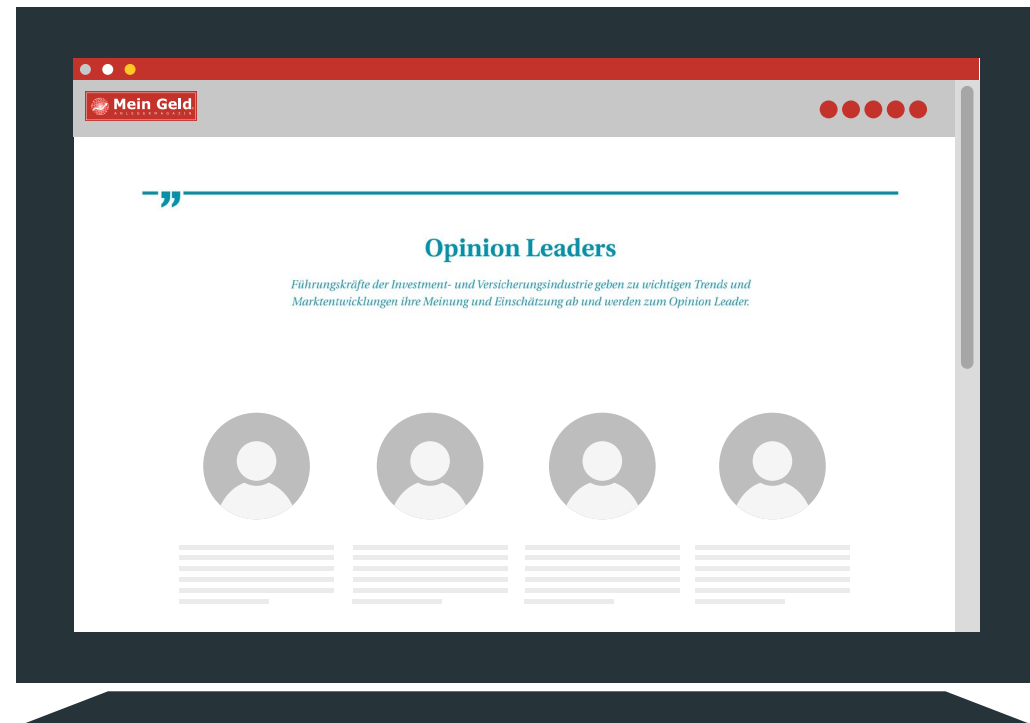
Mein Geld
ANLEGERMAGAZIN

„

Opinion Leaders

Führungskräfte der Investment- und Versicherungsindustrie geben zu wichtigen Trends und Marktentwicklungen ihre Meinung und Einschätzung ab und werden zum Opinion Leader.